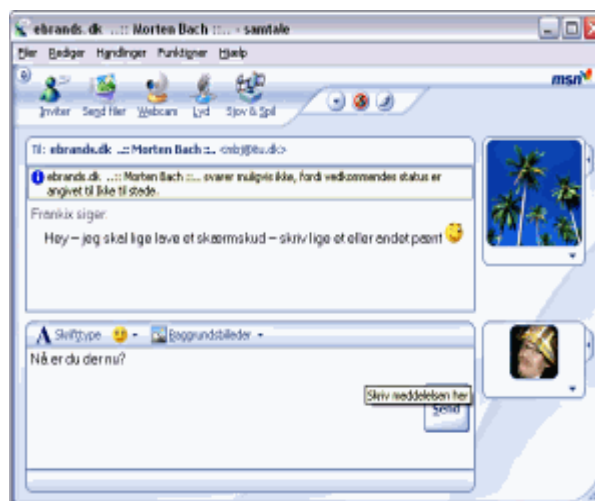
ebrands. dk ..:: Morten Bach ::... - samtale

Filer Rediger Handlinger Funktioner Hjælp

Inviter Send filer Webcam Lyd Sjov & Spil

msn

Til: ebrands.dk ..:: Morten Bach ::.. <mb@itu.dk>

ebrands.dk ..:: Morten Bach ::.. svarer muligvis ikke, fordi vedkommendes status er angivet til Ikke til stede.

Frankix siger:

Hey – jeg skal lige lave et skærmskud – skriv lige et eller andet pænt

Skrifttype Baggrundsbilleder

Nå er du der nu?

Skriv meddelelsen her

Send